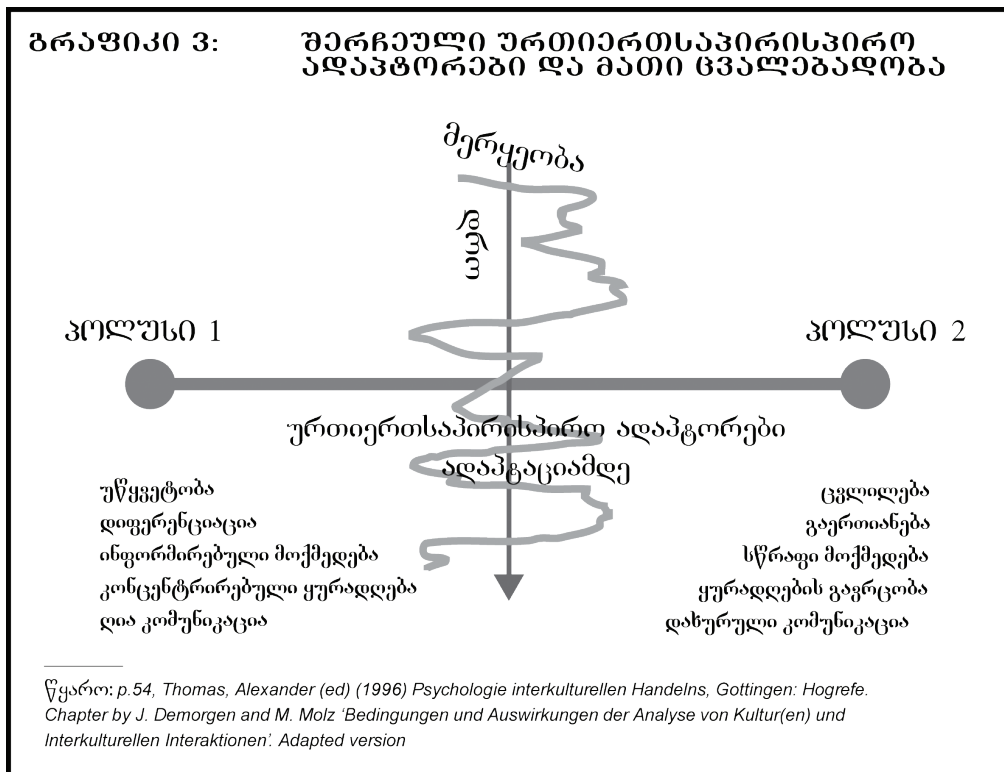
გრაფიკი 3: შერჩეული ურთიერთსაპირისპირო ადაპტორები და მათი ცვალებადობა

მერყეობა

დრო

პოლუსი 1

პოლუსი 2

ურთიერთსაპირისპირო ადაპტორები

ადაპტაციამდე

უწყვეტობა
დიფერენციაცია
ინფორმირებული მოქმედება
კონცენტრირებული ყურადღება
ღია კომუნიკაცია

ცვლილება
გაერთიანება
სწრაფი მოქმედება
ყურადღების გაგრცობა
დახურული კომუნიკაცია

წყარო: p.54, Thomas, Alexander (ed) (1996) Psychologie interkulturellen Handelns, Gottingen: Hogrefe. Chapter by J. Demorgen and M. Molz 'Bedingungen und Auswirkungen der Analyse von Kultur(en) und Interkulturellen Interaktionen'. Adapted version